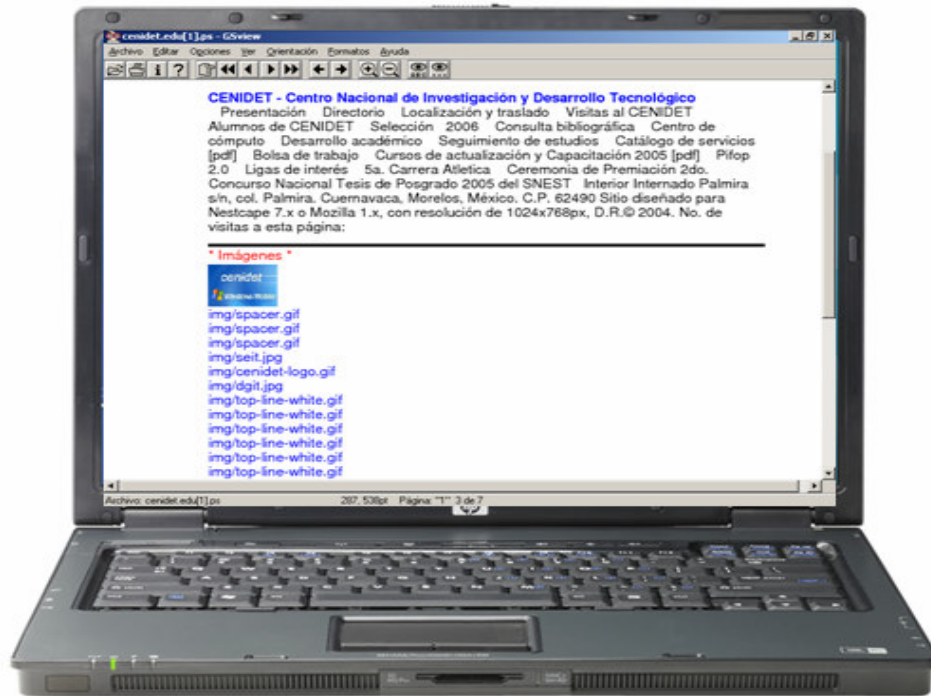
cenidet.edu[1].ps - GSview

Archivo Editar Opciones Ver Orientación Formatos Ayuda

CENIDET - Centro Nacional de Investigación y Desarrollo Tecnológico
Presentación Directorio Localización y traslado Visitas al CENIDET Alumnos de CENIDET Selección 2006 Consulta bibliográfica Centro de cómputo Desarrollo académico Seguimiento de estudios Catálogo de servicios [pdf] Bolsa de trabajo Cursos de actualización y Capacitación 2005 [pdf] Pifop 2.0 Ligas de interés 5a. Carrera Atletica Ceremonia de Premiación 2do. Concurso Nacional Tesis de Posgrado 2005 del SNEST Interior Internado Palmira s/n, col. Palmira. Cuernavaca, Morelos, México. C.P. 62490 Sitio diseñado para Nestcape 7.x o Mozilla 1.x, con resolución de 1024x768px, D.R.© 2004. No. de visitas a esta página:

* Imágenes *
cenidet
img/spacer.gif
img/spacer.gif
img/spacer.gif
img/seit.jpg
img/cenidet-logo.gif
img/dgit.jpg
img/top-line-white.gif
img/top-line-white.gif
img/top-line-white.gif
img/top-line-white.gif
img/top-line-white.gif
img/top-line-white.gif

Archivo: cenidet.edu[1].ps 287, 538pt Página: "1" 3 de 7